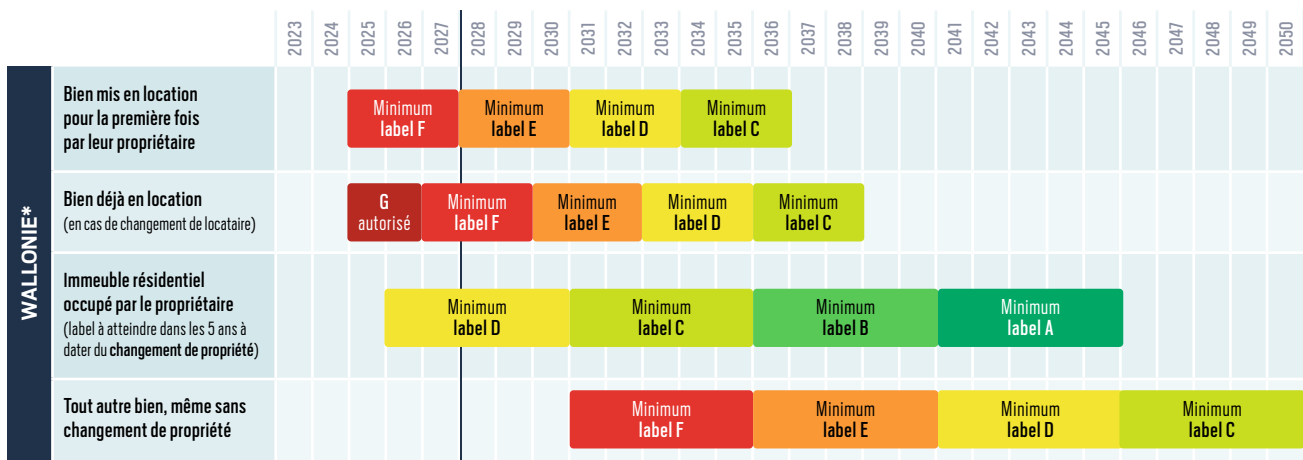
| | 2023 | 2024 | 2025 | 2026 | 2027 | 2028 | 2029 | 2030 | 2031 | 2032 | 2033 | 2034 | 2035 | 2036 | 2037 | 2038 | 2039 | 2040 | 2041 | 2042 | 2043 | 2044 | 2045 | 2046 | 2047 | 2048 | 2049 | 2050 |
|---|---|---|---|---|---|---|---|---|---|---|---|---|---|---|---|---|---|---|---|---|---|---|---|---|---|---|---|---|
| Bien mis en location pour la première fois par leur propriétaire | | | Minimum label F | | | Minimum label E | | | Minimum label D | | | Minimum label C | | | | | | | | | | | | | | | | |
| Bien déjà en location (en cas de changement de locataire) | | | G autorisé | | Minimum label F | | | Minimum label E | | | Minimum label D | | | Minimum label C | | | | | | | | | | | | | | |
| Immeuble résidentiel occupé par le propriétaire (label à atteindre dans les 5 ans à dater du changement de propriété) | | | | Minimum label D | | | | | Minimum label C | | | | | Minimum label B | | | | | Minimum label A | | | | | | | | | |
| Tout autre bien, même sans changement de propriété | | | | | | | | | Minimum label F | | | | | Minimum label E | | | | | Minimum label D | | | | | Minimum label C | | | | |

WALLONIE*